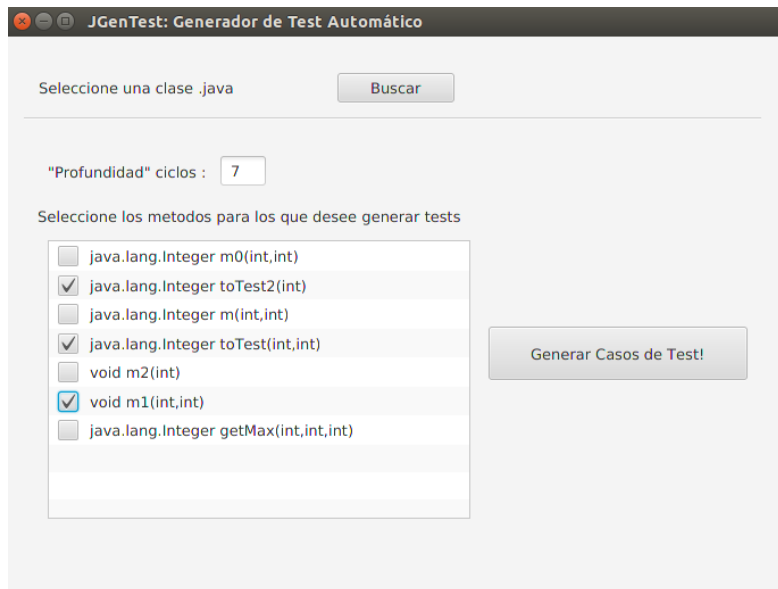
JGenTest: Generador de Test Automático

Seleccione una clase .java

Buscar

"Profundidad" ciclos : 7

Seleccione los metodos para los que desee generar tests

java.lang.Integer m0(int,int)
java.lang.Integer toTest2(int)
java.lang.Integer m(int,int)
java.lang.Integer toTest(int,int)
void m2(int)
void m1(int,int)
java.lang.Integer getMax(int,int,int)

Generar Casos de Test!